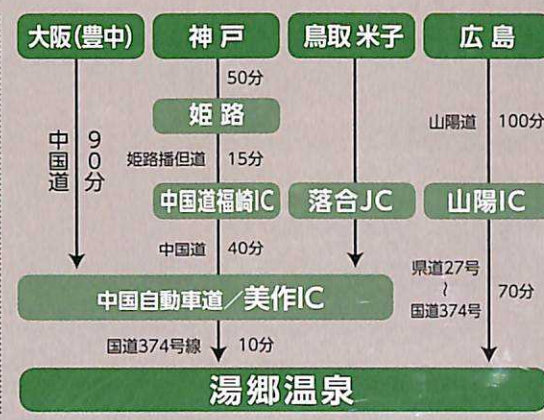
大阪(豊中)

神戸

鳥取米子

広島

50分

姫路

中国道 90分

姫路播但道 15分

山陽道 100分

中国道福崎IC

落合JC

山陽IC

中国道 40分

県道27号 ~ 国道374号

70分

中国自動車道/美作IC

国道374号線 10分

湯郷温泉